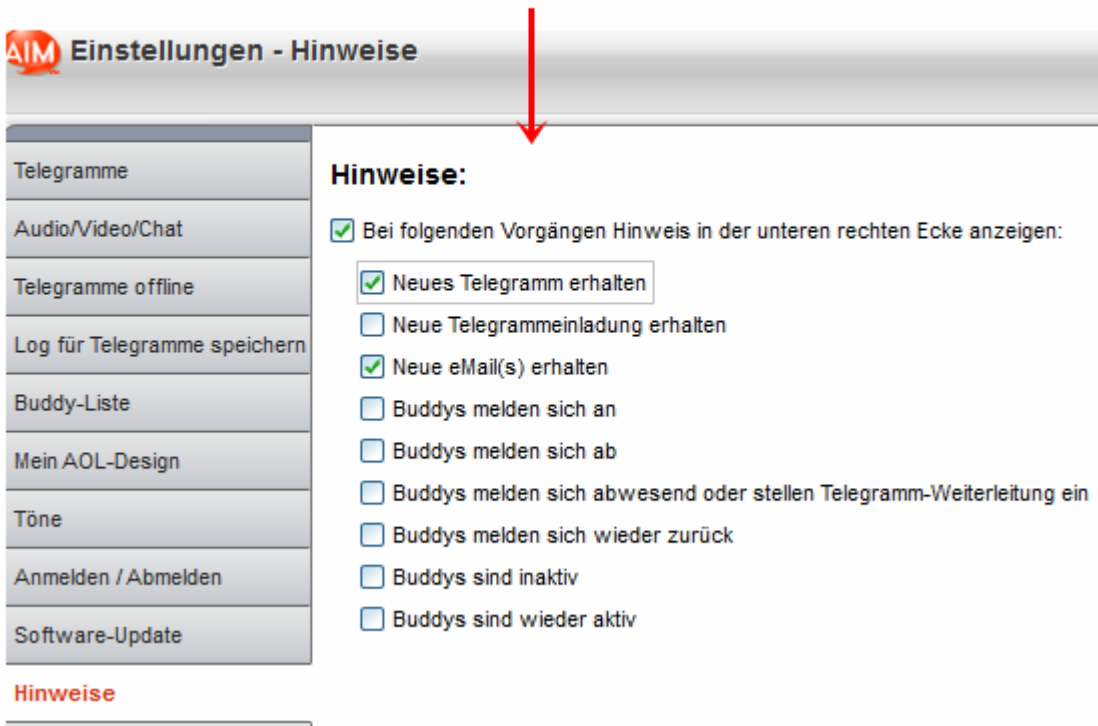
AIM Einstellungen - Hinweise

Telegramme
Audio/Video/Chat
Telegramme offline
Log für Telegramme speichern
Buddy-Liste
Mein AOL-Design
Töne
Anmelden / Abmelden
Software-Update
Hinweise

Hinweise:

Bei folgenden Vorgängen Hinweis in der unteren rechten Ecke anzeigen:

Neues Telegramm erhalten
Neue Telegrammeinladung erhalten
Neue eMail(s) erhalten
Buddys melden sich an
Buddys melden sich ab
Buddys melden sich abwesend oder stellen Telegramm-Weiterleitung ein
Buddys melden sich wieder zurück
Buddys sind inaktiv
Buddys sind wieder aktiv